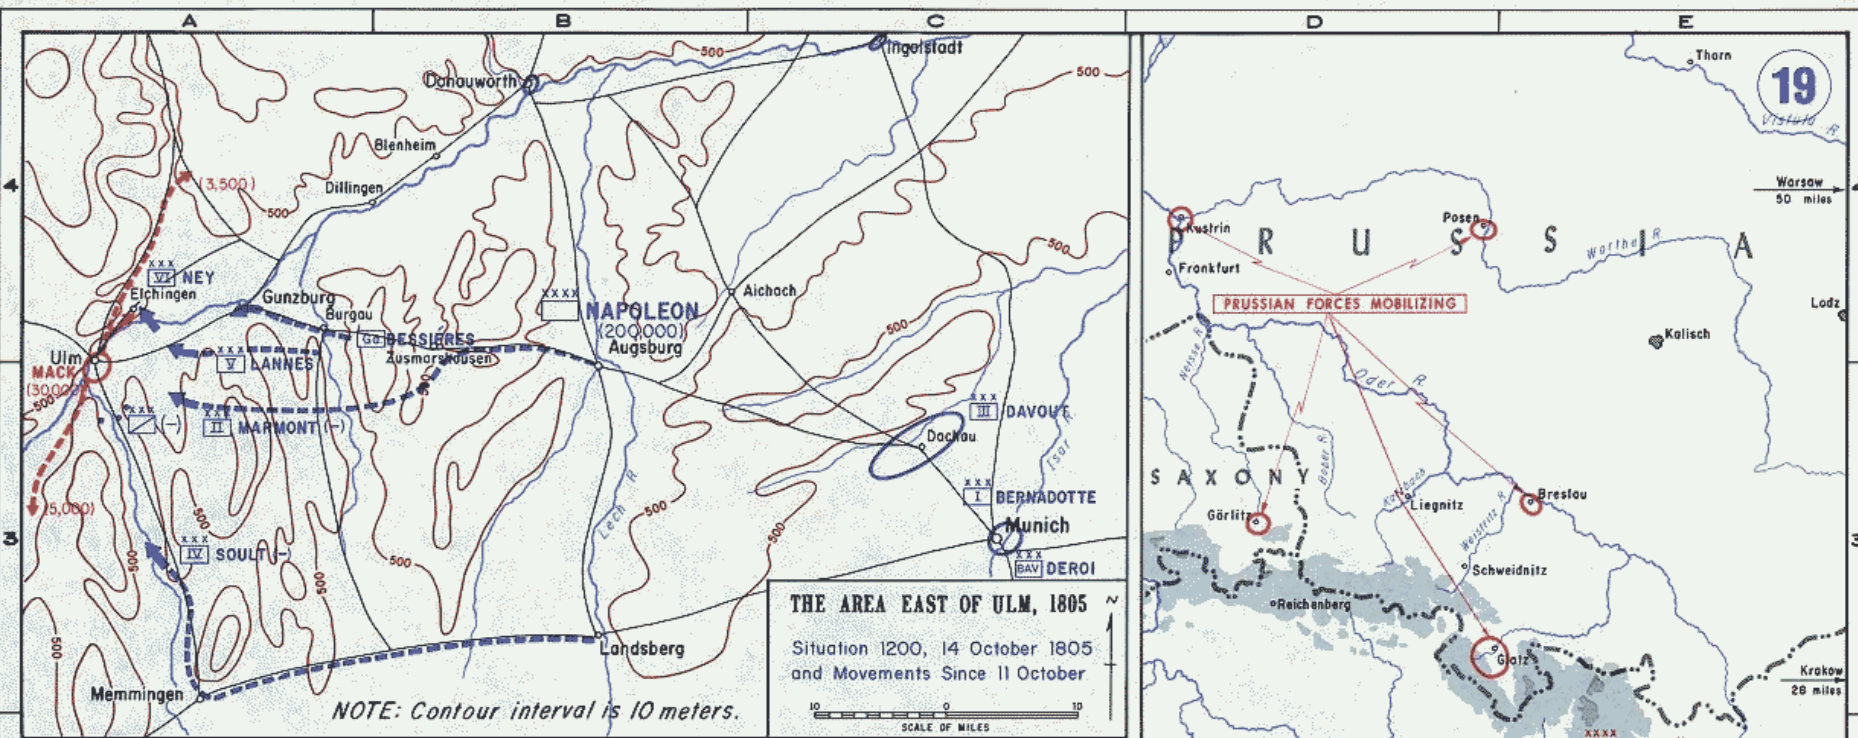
A B C D E

4 3

Ingolstadt
Donauworth
500
500
Blenheim
Dillingen
(3,500)
500
500
XXX VI NEY
Elchingen
Gunzburg
Burgau
XXXX NAPOLEON (200,000)
Aichach
Augsburg
Gd BESSIERES
Zusmarshausen
XXX V LANNES
Ulm
MACK (30,000)
500
XXX (–)
XXX II MARMONT (–)
500
XXX III DAVOUT
Dachau
Isar R
XXX I BERNADOTTE
Munich
XXX BAV DEROI
(5,000)
500
XXX IV SOULT (–)
500
500
500
500
Lech R
500
500
Landsberg
Memmingen
500
NOTE: Contour interval is 10 meters.

THE AREA EAST OF ULM, 1805
Situation 1200, 14 October 1805 and Movements Since 11 October
10 0 10
SCALE OF MILES

19
Thorn
Vistula R
Warsaw 50 miles
Kustrin
Posen
P R U S S I A
Warthe R
Frankfurt
PRUSSIAN FORCES MOBILIZING
Lodz
Kalisch
Neisse R
Oder R
SAXONY
Bober R
Katzbach
Liegnitz
Breslau
Görlitz
Weistritz R
Schweidnitz
Reichenberg
Glatz
Krakow 28 miles
XXXX